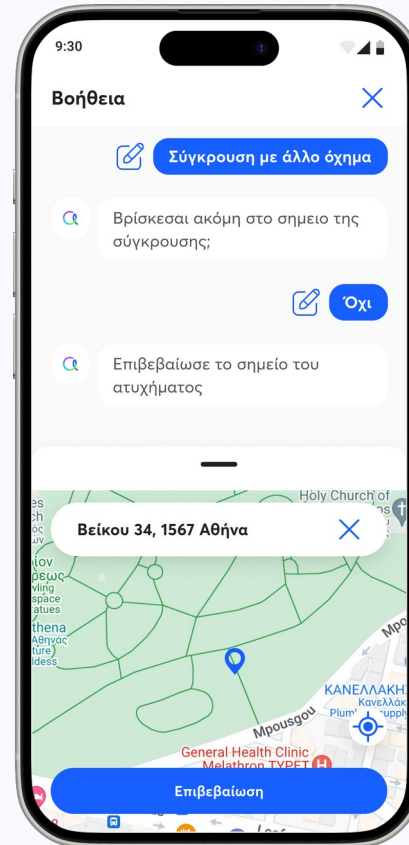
9:30

Βοήθεια

Σύγκρουση με άλλο όχημα

Βρίσκεσαι ακόμη στο σημείο της σύγκρουσης;

Όχι

Επιβεβαίωσε το σημείο του ατυχήματος

Βείκου 34, 1567 Αθήνα

Holy Church of

Mpousgou

General Health Clinic Melathron TYPET

ΚΑΝΕΛΛΑΚΗ

Επιβεβαίωση